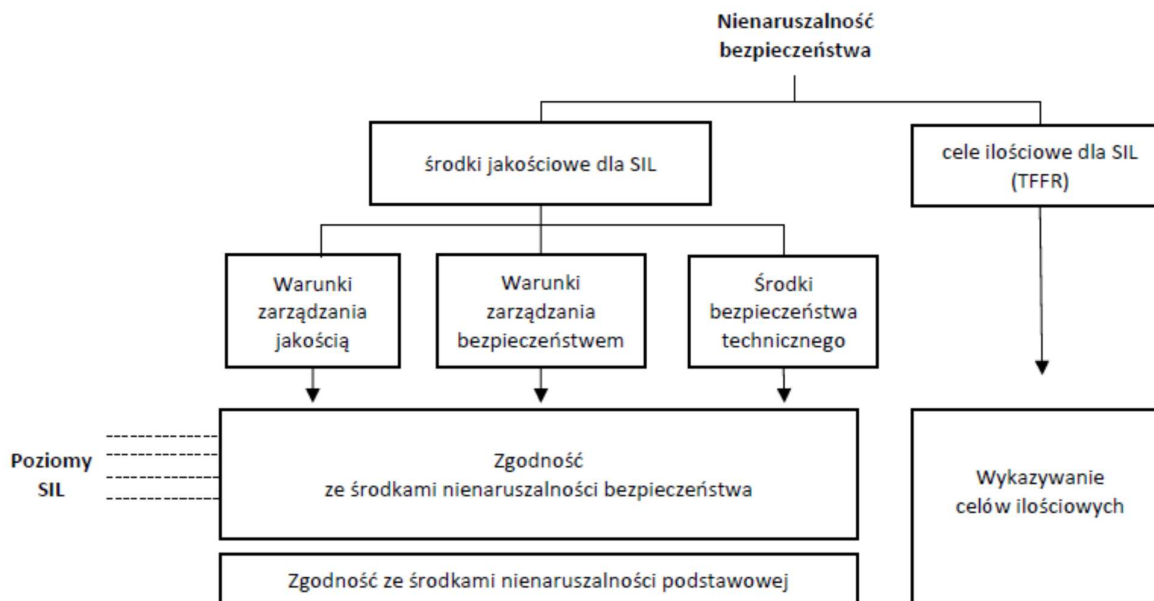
Nienaruszalność bezpieczeństwa

środki jakościowe dla SIL

cele ilościowe dla SIL (TFFR)

Warunki zarządzania jakością

Warunki zarządzania bezpieczeństwem

Środki bezpieczeństwa technicznego

Poziomy SIL

Zgodność ze środkami nienaruszalności bezpieczeństwa

Wykazywanie celów ilościowych

Zgodność ze środkami nienaruszalności podstawowej